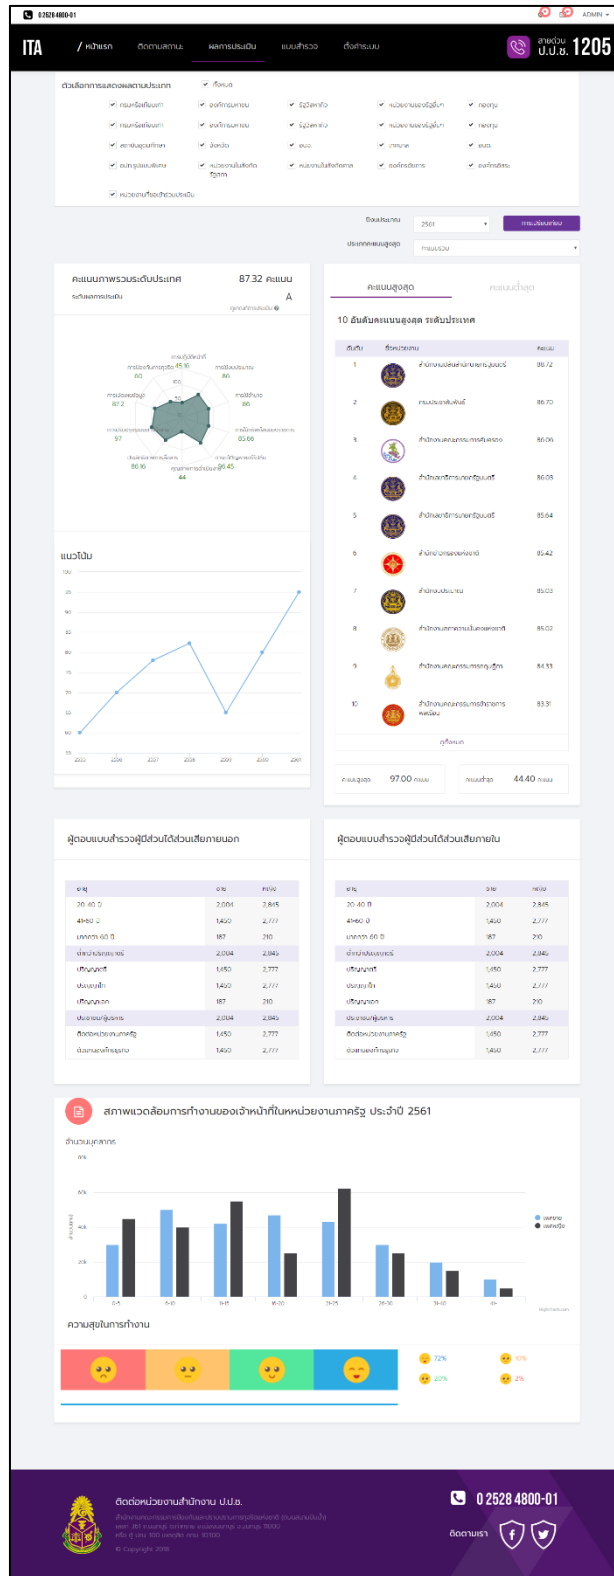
0 2528 4800-01

ADMIN

ITA

/ หน้าแรก

ติดตามสถานะ

ผลการประเมิน

แบบสำรวจ

ตั้งค่าระบบ

สายด่วน ป.ป.ช. 1205

ตัวเลือกการแสดงผลตามประเภท

ทั้งหมด

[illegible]

ปีงบประมาณ 2561

ประเภทคะแนนสูงสุด

คะแนนภาพรวมระดับประเทศ 87.32 คะแนน

ระดับผลการประเมิน A

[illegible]

45.16
86
60
87.2
86
97
85.66
86.16
89.45
44

แนวโน้ม

คะแนนสูงสุด

คะแนนต่ำสุด

10 อันดับคะแนนสูงสุด ระดับประเทศ

| อันดับ | ชื่อหน่วยงาน | คะแนน |
|---|---|---|
| 1 | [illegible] | 98.72 |
| 2 | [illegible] | 86.70 |
| 3 | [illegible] | 86.06 |
| 4 | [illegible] | 86.03 |
| 5 | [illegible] | 85.64 |
| 6 | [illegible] | 85.42 |
| 7 | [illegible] | 85.03 |
| 8 | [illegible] | 85.02 |
| 9 | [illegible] | 84.33 |
| 10 | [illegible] | 83.31 |

ดูทั้งหมด

คะแนนสูงสุด 97.00 คะแนน

คะแนนต่ำสุด 44.40 คะแนน

ผู้ตอบแบบสำรวจผู้มีส่วนได้ส่วนเสียภายนอก

| อายุ | ชาย | หญิง |
|---|---|---|
| 20-40 ปี | 2,004 | 2,845 |
| 41-60 ปี | 1,450 | 2,777 |
| มากกว่า 60 ปี | 187 | 210 |
| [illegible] | 2,004 | 2,845 |
| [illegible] | 1,450 | 2,777 |
| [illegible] | 1,450 | 2,777 |
| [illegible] | 187 | 210 |
| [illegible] | 2,004 | 2,845 |
| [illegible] | 1,450 | 2,777 |
| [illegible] | 1,450 | 2,777 |

ผู้ตอบแบบสำรวจผู้มีส่วนได้ส่วนเสียภายใน

| อายุ | ชาย | หญิง |
|---|---|---|
| 20-40 ปี | 2,004 | 2,845 |
| 41-60 ปี | 1,450 | 2,777 |
| มากกว่า 60 ปี | 187 | 210 |
| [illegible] | 2,004 | 2,845 |
| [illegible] | 1,450 | 2,777 |
| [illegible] | 1,450 | 2,777 |
| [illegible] | 187 | 210 |
| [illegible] | 2,004 | 2,845 |
| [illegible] | 1,450 | 2,777 |
| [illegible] | 1,450 | 2,777 |

สภาพแวดล้อมการทำงานของเจ้าหน้าที่ในหน่วยงานภาครัฐ ประจำปี 2561

จำนวนบุคลากร

ความสุขในการทำงาน

72%
10%
20%
2%

ติดต่อหน่วยงานสำนักงาน ป.ป.ช.

© Copyright 2018

0 2528 4800-01

ติดตามเรา